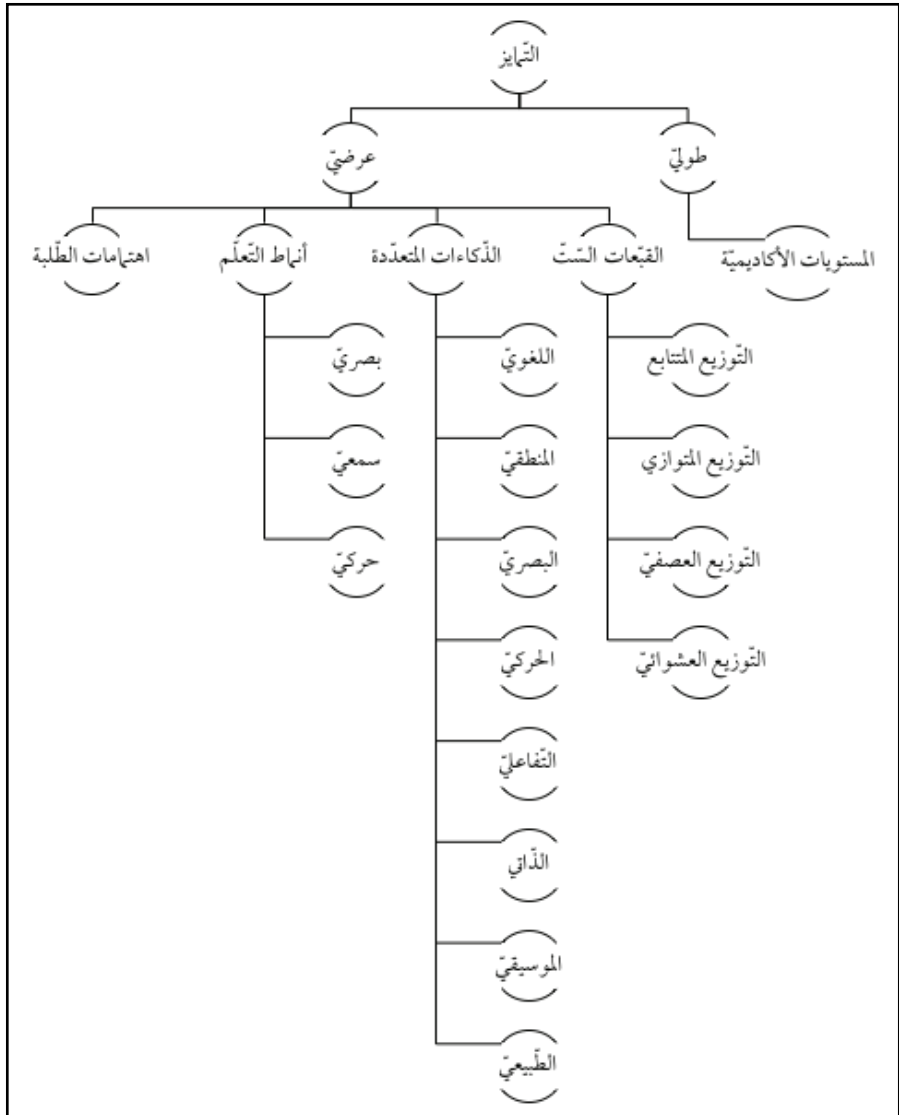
التّمايز

طوليّ

عرضيّ

المستويات الأكاديميّة

القبّعات السّتّ

الذّكاءات المتعدّدة

أنماط التّعلّم

اهتمامات الطّلبة

التّوزيع المتتابع

التّوزيع المتوازي

التّوزيع العصفيّ

التّوزيع العشوائيّ

اللغويّ

المنطقيّ

البصريّ

الحركيّ

التّفاعليّ

الذّاتي

الموسيقيّ

الطّبيعيّ

بصريّ

سمعيّ

حركيّ